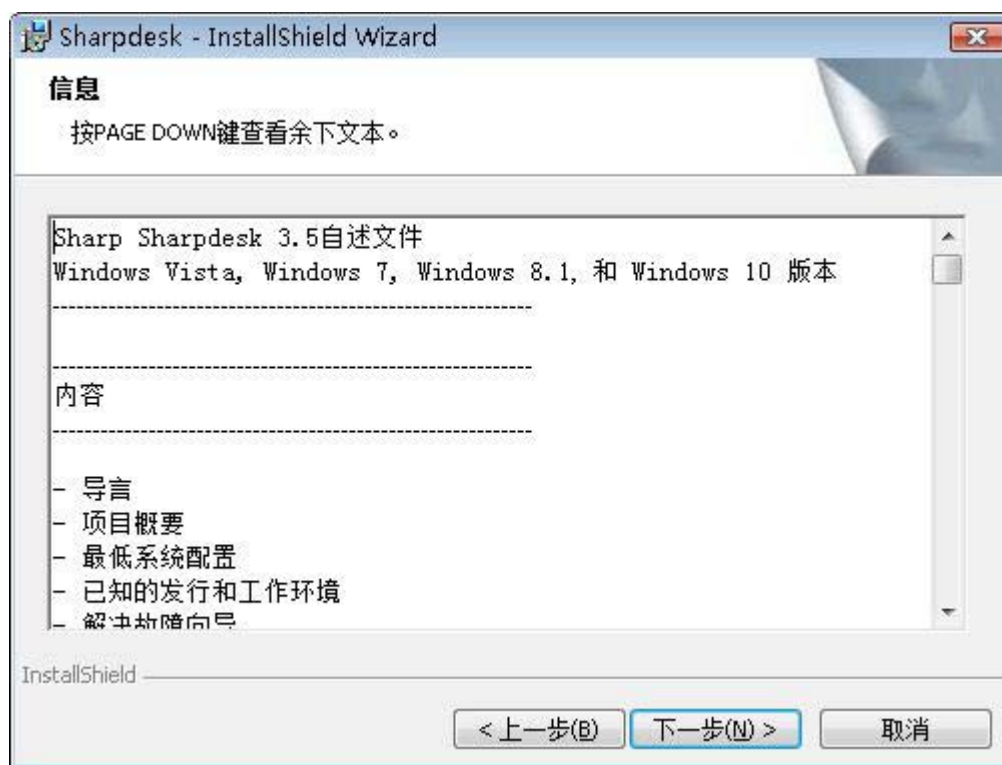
Sharpdesk - InstallShield Wizard

信息

按PAGE DOWN键查看余下文本。

Sharp Sharpdesk 3.5自述文件
Windows Vista, Windows 7, Windows 8.1, 和 Windows 10 版本
------------------------------------------------------------

------------------------------------------------------------
内容
------------------------------------------------------------

- 导言
- 项目概要
- 最低系统配置
- 已知的发行和工作环境
- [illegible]

InstallShield

< 上一步(B)
下一步(N) >
取消